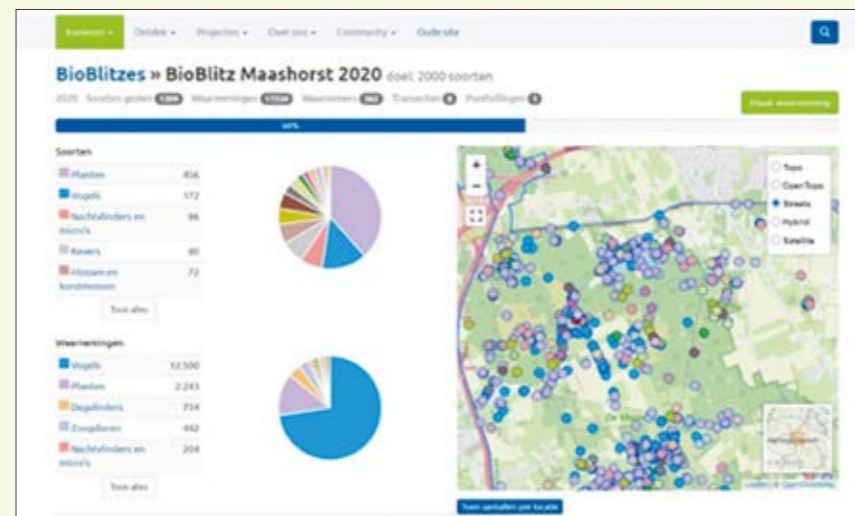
Invoeren ▾ Ontdek ▾ Projecten ▾ Over ons ▾ Community ▾ Oude site

BioBlitzes » BioBlitz Maashorst 2020 doel: 2000 soorten

2020 Soorten gezien 1.209 Waarnemingen 17.534 Waarnemers 263 Transecten 0 Puntellingen 0

Maak waarneming

60%

Soorten

| | |
|---|---|
| Planten | 456 |
| Vogels | 172 |
| Nachtvlinders en micro's | 96 |
| Kevers | 80 |
| Vliegen en kortsprieten | 72 |

Toon alles

Waarnemingen

| | |
|---|---|
| Vogels | 12.500 |
| Planten | 2.243 |
| Dagvlinders | 714 |
| Zoogdieren | 442 |
| Nachtvlinders en micro's | 208 |

Toon alles

+
−

Topo
OpenTopo
Streets
Hybrid
Satellite

Toon aantallen per locatie

Leaflet | © OpenStreetMap